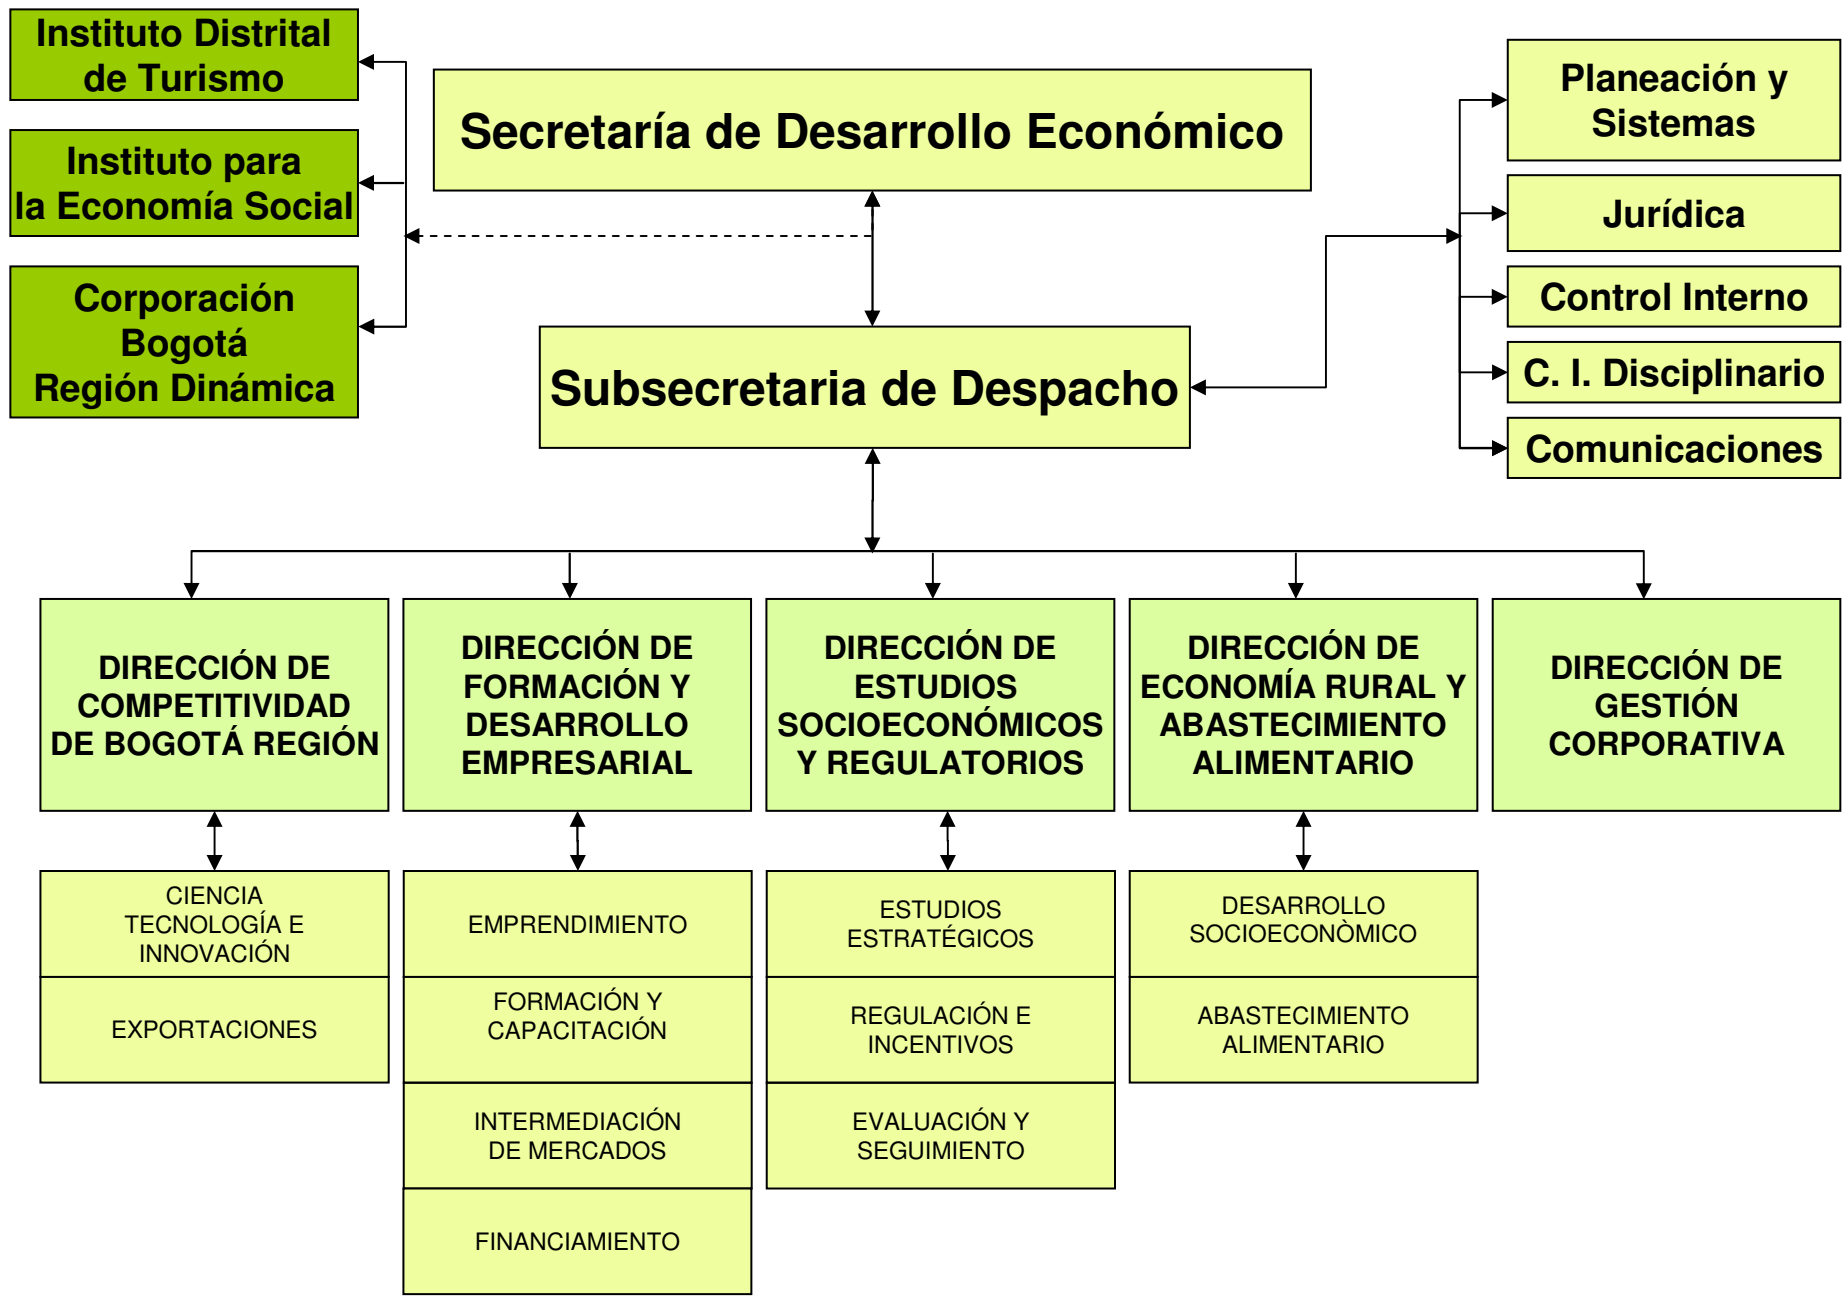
Instituto Distrital de Turismo

Instituto para la Economía Social

Corporación Bogotá Región Dinámica

Secretaría de Desarrollo Económico

Subsecretaria de Despacho

Planeación y Sistemas

Jurídica

Control Interno

C. I. Disciplinario

Comunicaciones

DIRECCIÓN DE COMPETITIVIDAD DE BOGOTÁ REGIÓN

DIRECCIÓN DE FORMACIÓN Y DESARROLLO EMPRESARIAL

DIRECCIÓN DE ESTUDIOS SOCIOECONÓMICOS Y REGULATORIOS

DIRECCIÓN DE ECONOMÍA RURAL Y ABASTECIMIENTO ALIMENTARIO

DIRECCIÓN DE GESTIÓN CORPORATIVA

CIENCIA TECNOLOGÍA E INNOVACIÓN

EXPORTACIONES

EMPRENDIMIENTO

FORMACIÓN Y CAPACITACIÓN

INTERMEDIACIÓN DE MERCADOS

FINANCIAMIENTO

ESTUDIOS ESTRATÉGICOS

REGULACIÓN E INCENTIVOS

EVALUACIÓN Y SEGUIMIENTO

DESARROLLO SOCIOECONÒMICO

ABASTECIMIENTO ALIMENTARIO